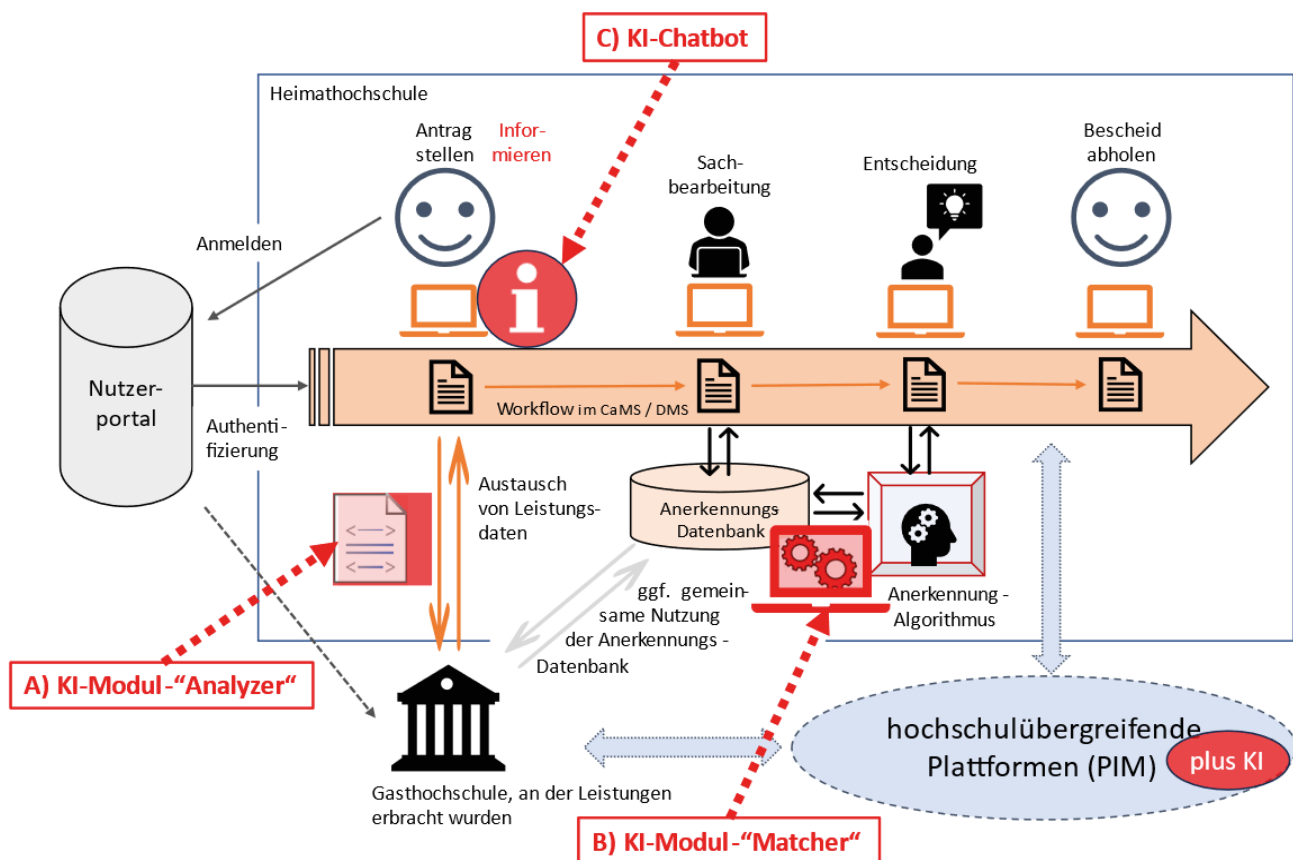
C) KI-Chatbot

Heimathochschule

Antrag stellen

Informieren

Sachbearbeitung

Entscheidung

Bescheid abholen

Anmelden

Nutzerportal

Authentifizierung

Workflow im CaMS / DMS

Austausch von Leistungsdaten

Anerkennungs Datenbank

Anerkennung - Algorithmus

ggf. gemeinsame Nutzung der Anerkennungs - Datenbank

A) KI-Modul -"Analyzer"

hochschulübergreifende Plattformen (PIM)

plus KI

Gasthochschule, an der Leistungen erbracht wurden

B) KI-Modul -"Matcher"